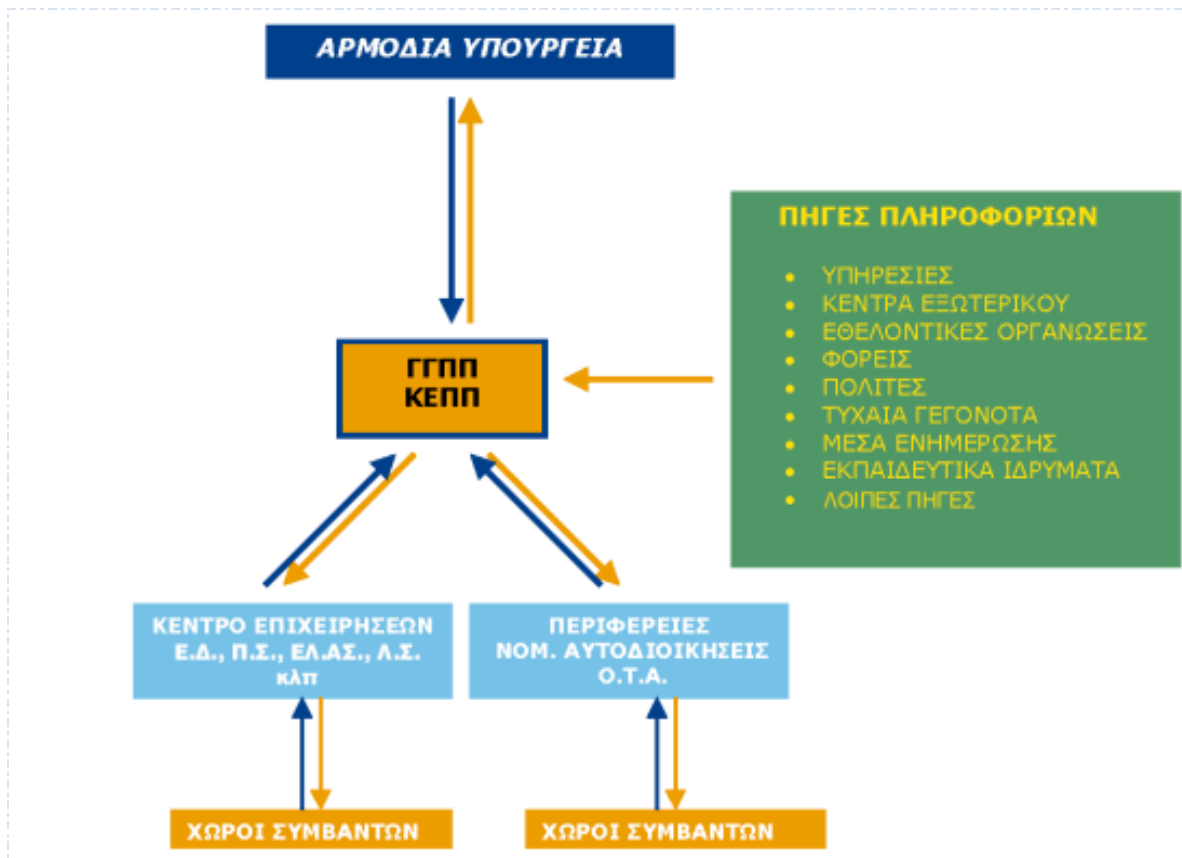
ΑΡΜΟΔΙΑ ΥΠΟΥΡΓΕΙΑ

ΠΗΓΕΣ ΠΛΗΡΟΦΟΡΙΩΝ

- ΥΠΗΡΕΣΙΕΣ
- ΚΕΝΤΡΑ ΕΞΩΤΕΡΙΚΟΥ
- ΕΘΕΛΟΝΤΙΚΕΣ ΟΡΓΑΝΩΣΕΙΣ
- ΦΟΡΕΙΣ
- ΠΟΛΙΤΕΣ
- ΤΥΧΑΙΑ ΓΕΓΟΝΟΤΑ
- ΜΕΣΑ ΕΝΗΜΕΡΩΣΗΣ
- ΕΚΠΑΙΔΕΥΤΙΚΑ ΙΔΡΥΜΑΤΑ
- ΛΟΙΠΕΣ ΠΗΓΕΣ

ΓΓΠΠ
ΚΕΠΠ

ΚΕΝΤΡΟ ΕΠΙΧΕΙΡΗΣΕΩΝ
Ε.Δ., Π.Σ., ΕΛ.ΑΣ., Λ.Σ.
κλπ

ΠΕΡΙΦΕΡΕΙΕΣ
ΝΟΜ. ΑΥΤΟΔΙΟΙΚΗΣΕΙΣ
Ο.Τ.Α.

ΧΩΡΟΙ ΣΥΜΒΑΝΤΩΝ

ΧΩΡΟΙ ΣΥΜΒΑΝΤΩΝ